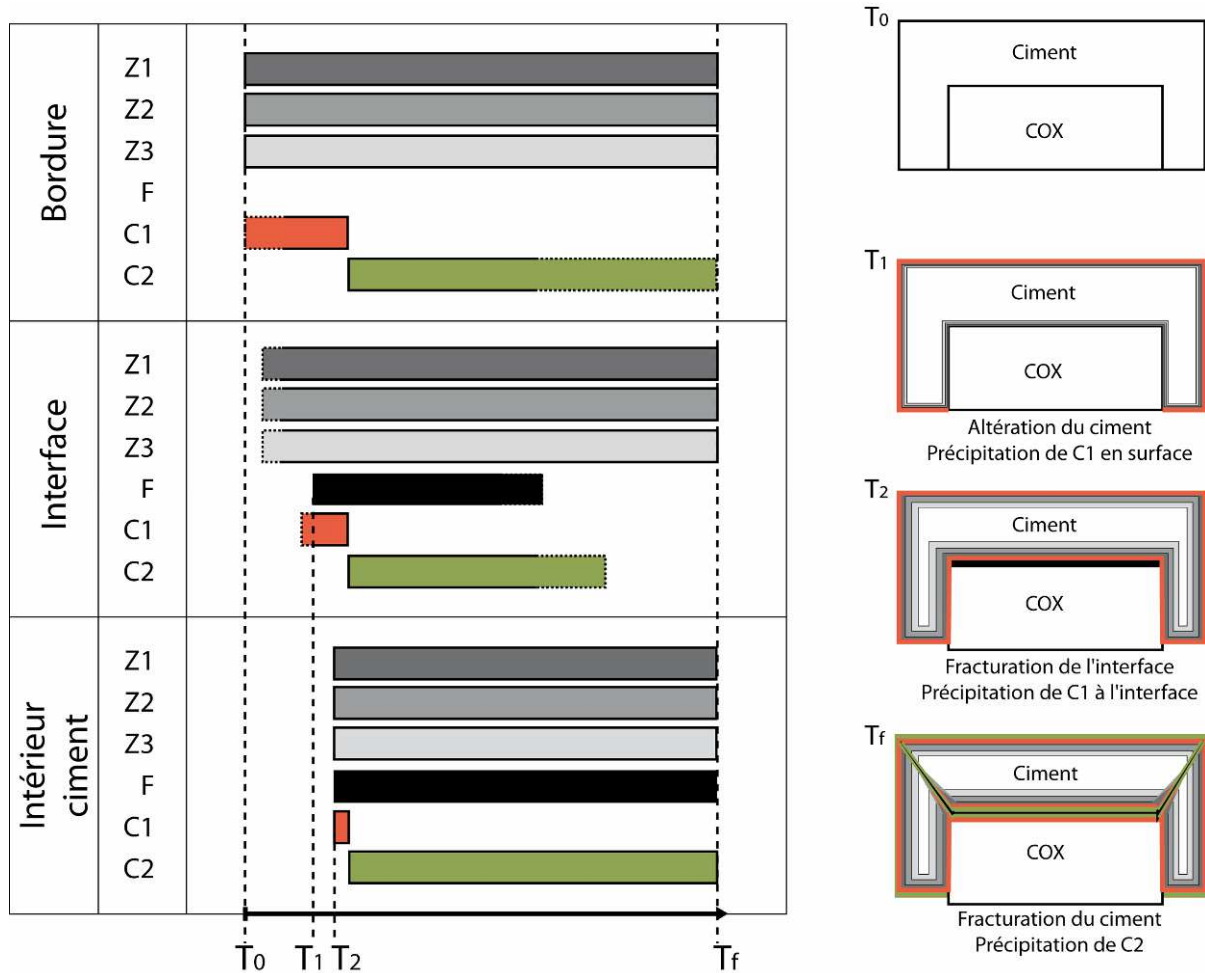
| | | |
|---|---|---|
| Bordure | Z1 | |
| | Z2 | |
| | Z3 | |
| | F | |
| | C1 | |
| | C2 | |
| Interface | Z1 | |
| | Z2 | |
| | Z3 | |
| | F | |
| | C1 | |
| | C2 | |
| Intérieur ciment | Z1 | |
| | Z2 | |
| | Z3 | |
| | F | |
| | C1 | |
| | C2 | |

$T_0$ $T_1$ $T_2$ $T_f$

$T_0$
Ciment
COX

$T_1$
Ciment
COX
Altération du ciment
Précipitation de C1 en surface

$T_2$
Ciment
COX
Fracturation de l'interface
Précipitation de C1 à l'interface

$T_f$
Ciment
COX
Fracturation du ciment
Précipitation de C2